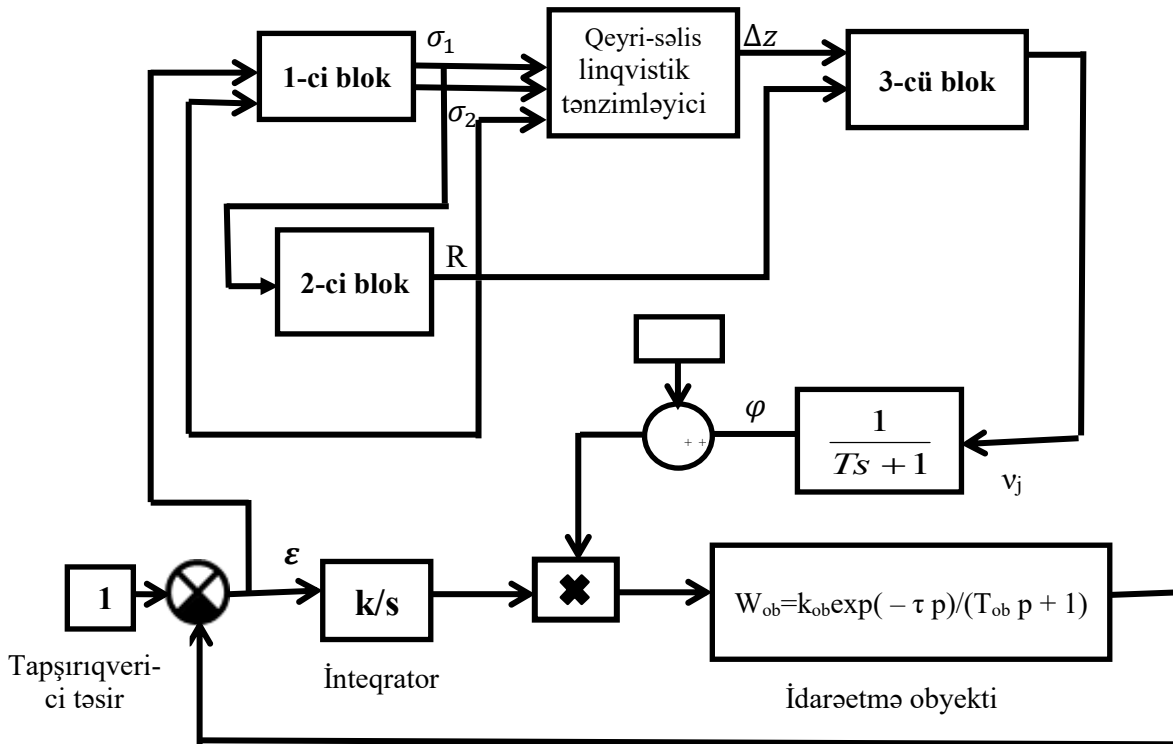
1-ci blok

$\sigma_1$

$\sigma_2$

Qeyri-səlis linqvistik tənzimləyici

$\Delta z$

3-cü blok

R

2-ci blok

$\varphi$

+ +

$\frac{1}{Ts+1}$

$\nu_j$

$\varepsilon$

1

k/s

✖

W$_{ob}$=k$_{ob}$exp( − τ p)/(T$_{ob}$ p + 1)

Tapşırıqverici təsir

İnteqrator

İdarəetmə obyekti